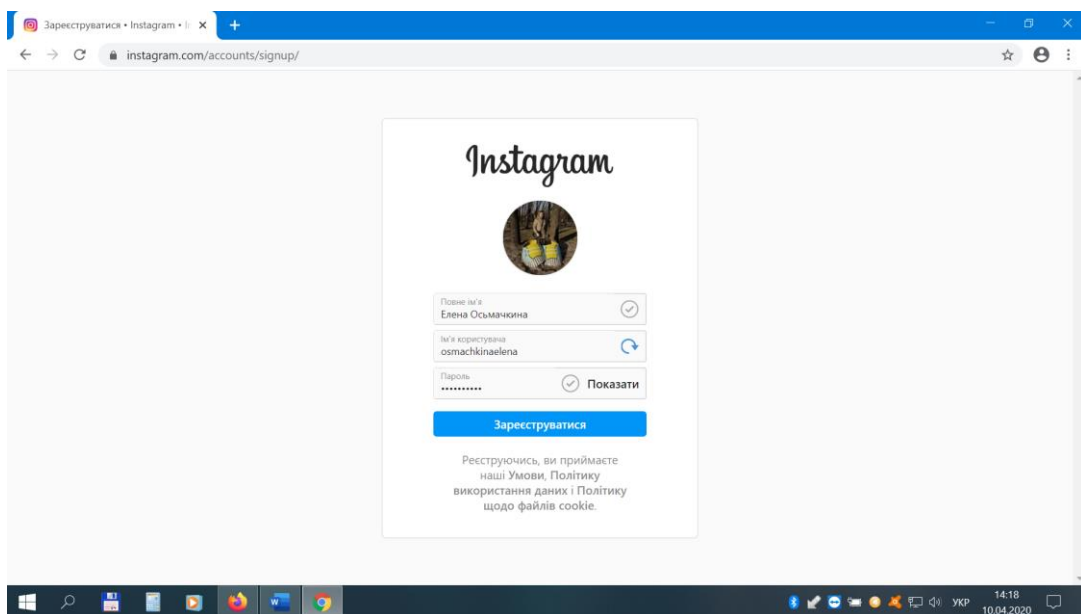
Зареєструватися • Instagram • I

instagram.com/accounts/signup/

Instagram

Повне ім'я
Елена Осьмачкина

Ім'я користувача
osmachkinaelena

Пароль
••••••••••
Показати

Зареєструватися

Реєструючись, ви приймаєте наші Умови, Політику використання даних і Політику щодо файлів cookie.

УКР 14:18 10.04.2020